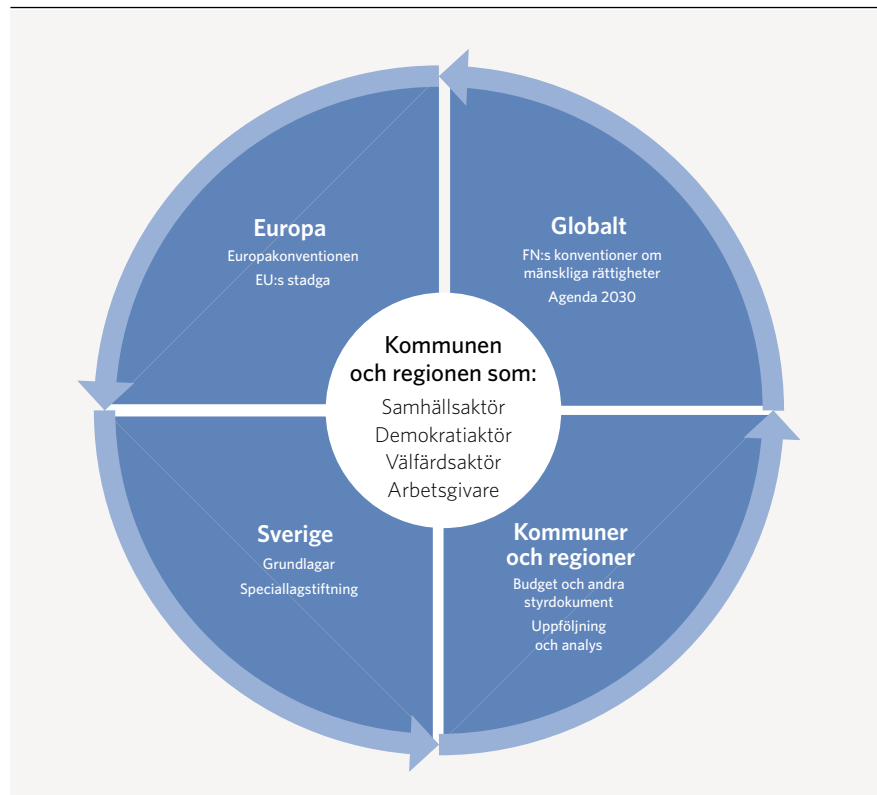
Europa
Europakonventionen
EU:s stadga

Globalt
FN:s konventioner om mänskliga rättigheter
Agenda 2030

Kommunen och regionen som:
Samhällsaktör
Demokratiaktör
Välfärdsaktör
Arbetsgivare

Sverige
Grundlagar
Speciallagstiftning

Kommuner och regioner
Budget och andra styrdokument
Uppföljning och analys